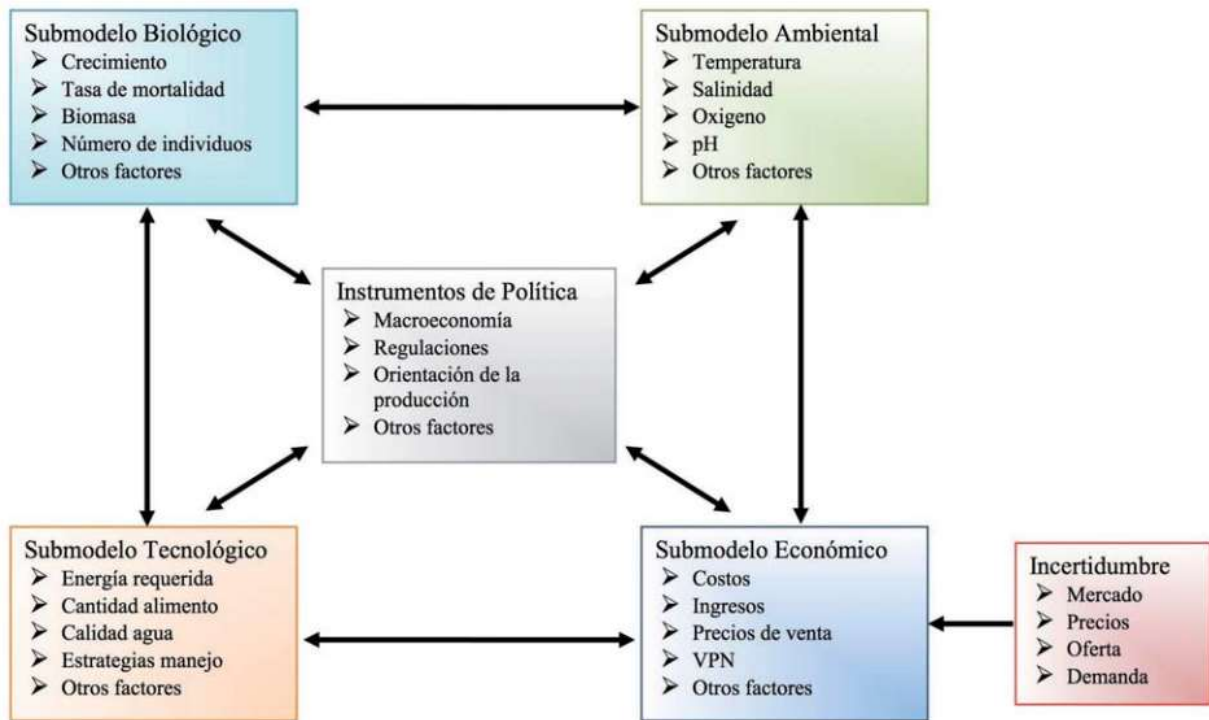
Submodelo Biológico
➢ Crecimiento
➢ Tasa de mortalidad
➢ Biomasa
➢ Número de individuos
➢ Otros factores

Submodelo Ambiental
➢ Temperatura
➢ Salinidad
➢ Oxigeno
➢ pH
➢ Otros factores

Instrumentos de Política
➢ Macroeconomía
➢ Regulaciones
➢ Orientación de la producción
➢ Otros factores

Submodelo Tecnológico
➢ Energía requerida
➢ Cantidad alimento
➢ Calidad agua
➢ Estrategias manejo
➢ Otros factores

Submodelo Económico
➢ Costos
➢ Ingresos
➢ Precios de venta
➢ VPN
➢ Otros factores

Incertidumbre
➢ Mercado
➢ Precios
➢ Oferta
➢ Demanda